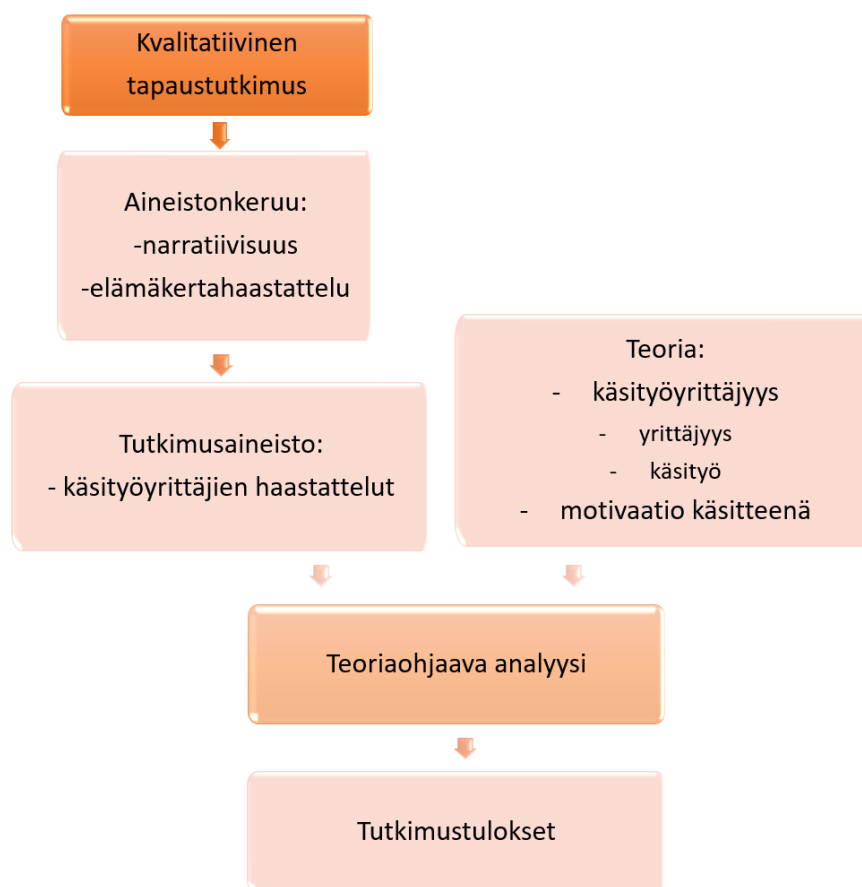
Kvalitatiivinen tapaustutkimus

Aineistonkeruu:
-narratiivisuus
-elämäkertahaastattelu

Teoria:
- käsityöyrittäjyys
- yrittäjyys
- käsityö
- motivaatio käsitteenä

Tutkimusaineisto:
- käsityöyrittäjien haastattelut

Teoriaohjaava analyysi

Tutkimustulokset